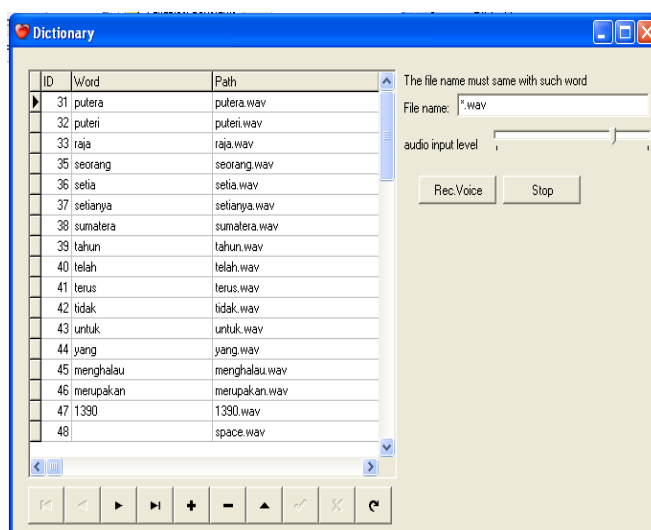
Dictionary

| ID | Word | Path |
|---|---|---|
| 31 | putera | putera.wav |
| 32 | puteri | puteri.wav |
| 33 | raja | raja.wav |
| 35 | seorang | seorang.wav |
| 36 | setia | setia.wav |
| 37 | setianya | setianya.wav |
| 38 | sumatera | sumatera.wav |
| 39 | tahun | tahun.wav |
| 40 | telah | telah.wav |
| 41 | terus | terus.wav |
| 42 | tidak | tidak.wav |
| 43 | untuk | untuk.wav |
| 44 | yang | yang.wav |
| 45 | menghalau | menghalau.wav |
| 46 | merupakan | merupakan.wav |
| 47 | 1390 | 1390.wav |
| 48 | | space.wav |

The file name must same with such word

File name: *.wav

audio input level

Rec.Voice

Stop